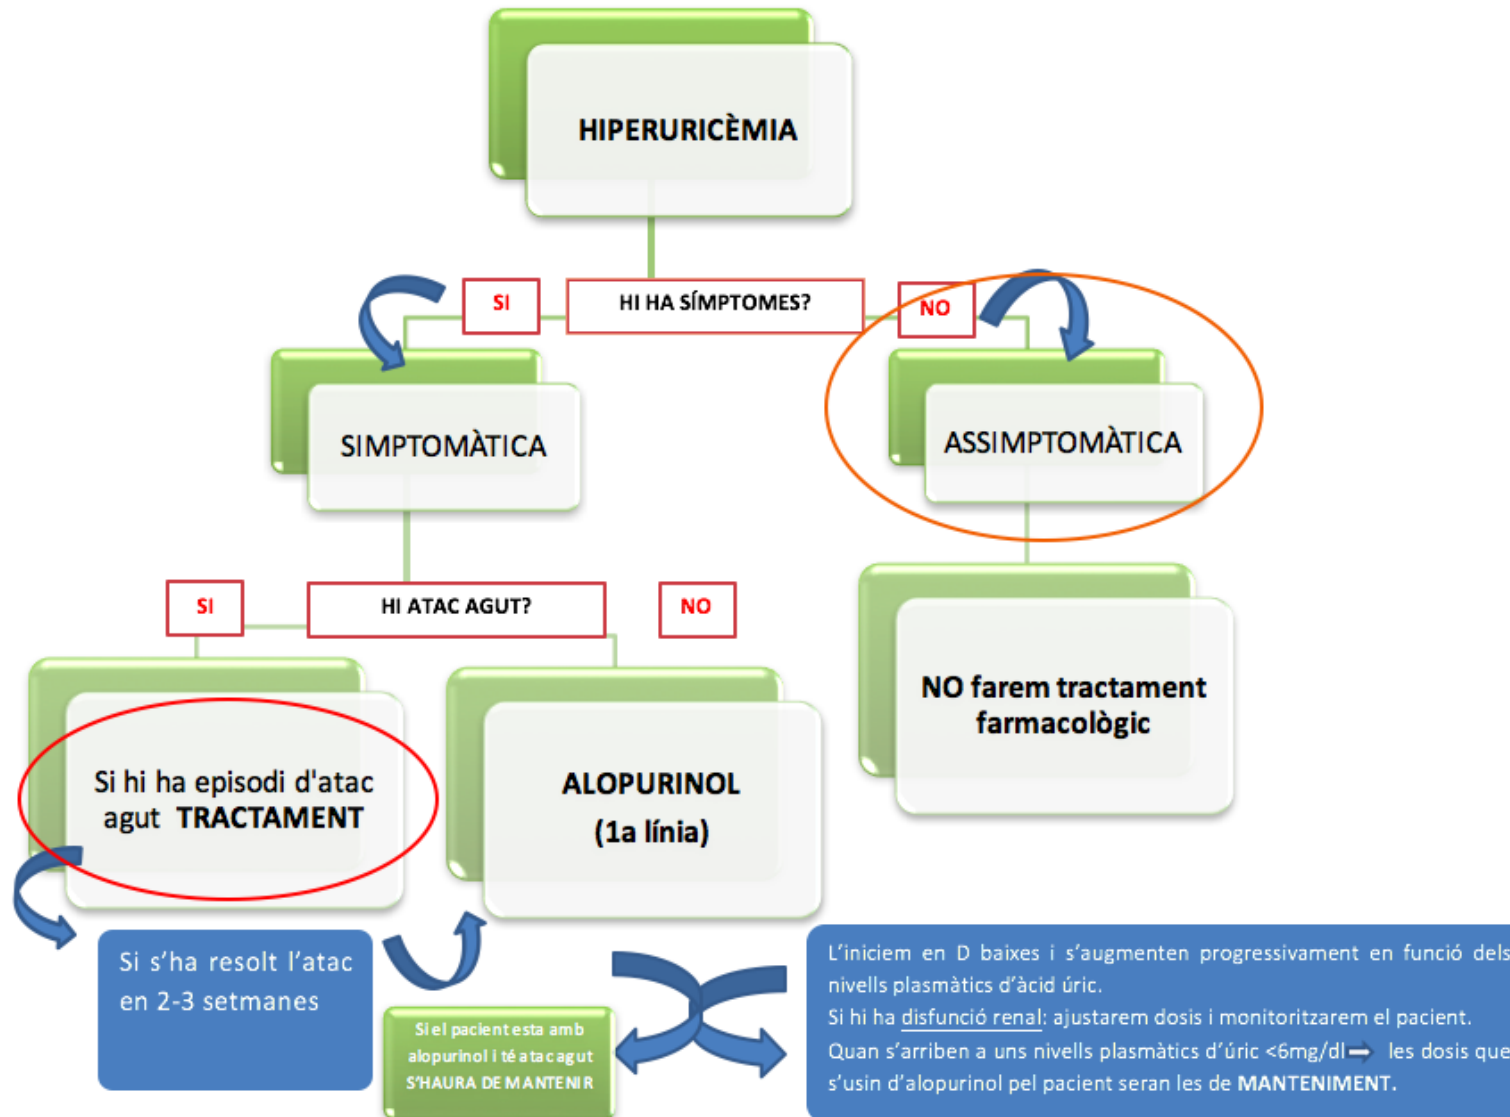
HIPERURICÈMIA

SI

HI HA SÍMPTOMES?

NO

SIMPTOMÀTICA

ASSIMPTOMÀTICA

SI

HI ATAC AGUT?

NO

Si hi ha episodi d'atac agut TRACTAMENT

ALOPURINOL (1a línia)

NO farem tractament farmacològic

Si s'ha resolt l'atac en 2-3 setmanes

Si el pacient esta amb alopurinol i té atac agut S'HAURA DE MANTENIR

L'iniciem en D baixes i s'augmenten progressivament en funció dels nivells plasmàtics d'àcid úric.
Si hi ha disfunció renal: ajustarem dosis i monitoritzarem el pacient.
Quan s'arriben a uns nivells plasmàtics d'úric <6mg/dl ➡ les dosis que s'usin d'alopurinol pel pacient seran les de MANTENIMENT.